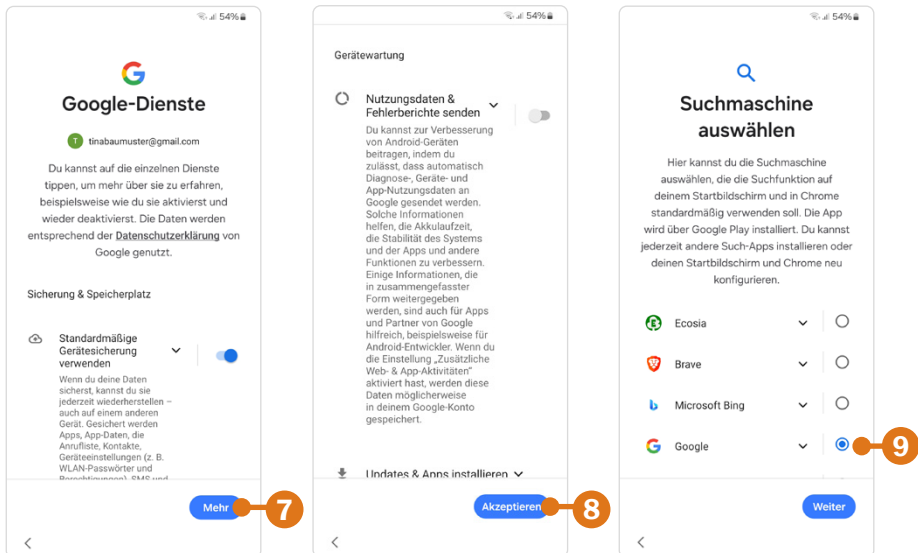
54%

Google-Dienste

tinabaumuster@gmail.com

Du kannst auf die einzelnen Dienste tippen, um mehr über sie zu erfahren, beispielsweise wie du sie aktivierst und wieder deaktivierst. Die Daten werden entsprechend der Datenschutzerklärung von Google genutzt.

Sicherung & Speicherplatz

Standardmäßige Gerätesicherung verwenden

Wenn du deine Daten sicherst, kannst du sie jederzeit wiederherstellen – auch auf einem anderen Gerät. Gesichert werden Apps, App-Daten, die Anrufliste, Kontakte, Geräteeinstellungen (z. B. WLAN-Passwörter und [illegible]

Mehr

7

54%

Gerätewartung

Nutzungsdaten & Fehlerberichte senden

Du kannst zur Verbesserung von Android-Geräten beitragen, indem du zulässt, dass automatisch Diagnose-, Geräte- und App-Nutzungsdaten an Google gesendet werden. Solche Informationen helfen, die Akkulaufzeit, die Stabilität des Systems und der Apps und andere Funktionen zu verbessern. Einige Informationen, die in zusammengefasster Form weitergegeben werden, sind auch für Apps und Partner von Google hilfreich, beispielsweise für Android-Entwickler. Wenn du die Einstellung „Zusätzliche Web- & App-Aktivitäten" aktiviert hast, werden diese Daten möglicherweise in deinem Google-Konto gespeichert.

Updates & Apps installieren

Akzeptieren

8

54%

Suchmaschine auswählen

Hier kannst du die Suchmaschine auswählen, die die Suchfunktion auf deinem Startbildschirm und in Chrome standardmäßig verwenden soll. Die App wird über Google Play installiert. Du kannst jederzeit andere Such-Apps installieren oder deinen Startbildschirm und Chrome neu konfigurieren.

Ecosia

Brave

Microsoft Bing

Google

9

Weiter